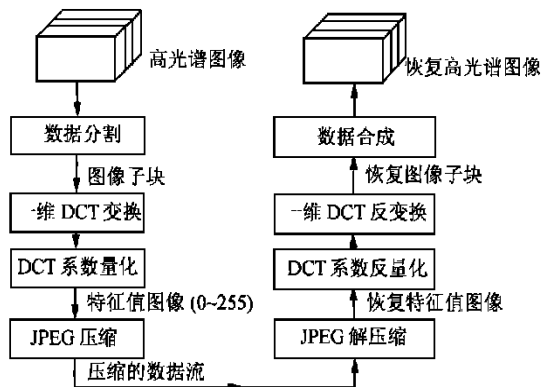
高光谱图像

数据分割

图像子块

一维 DCT 变换

DCT 系数量化

特征值图像 (0~255)

JPEG 压缩

压缩的数据流

恢复高光谱图像

数据合成

恢复图像子块

一维 DCT 反变换

DCT 系数反量化

恢复特征值图像

JPEG 解压缩